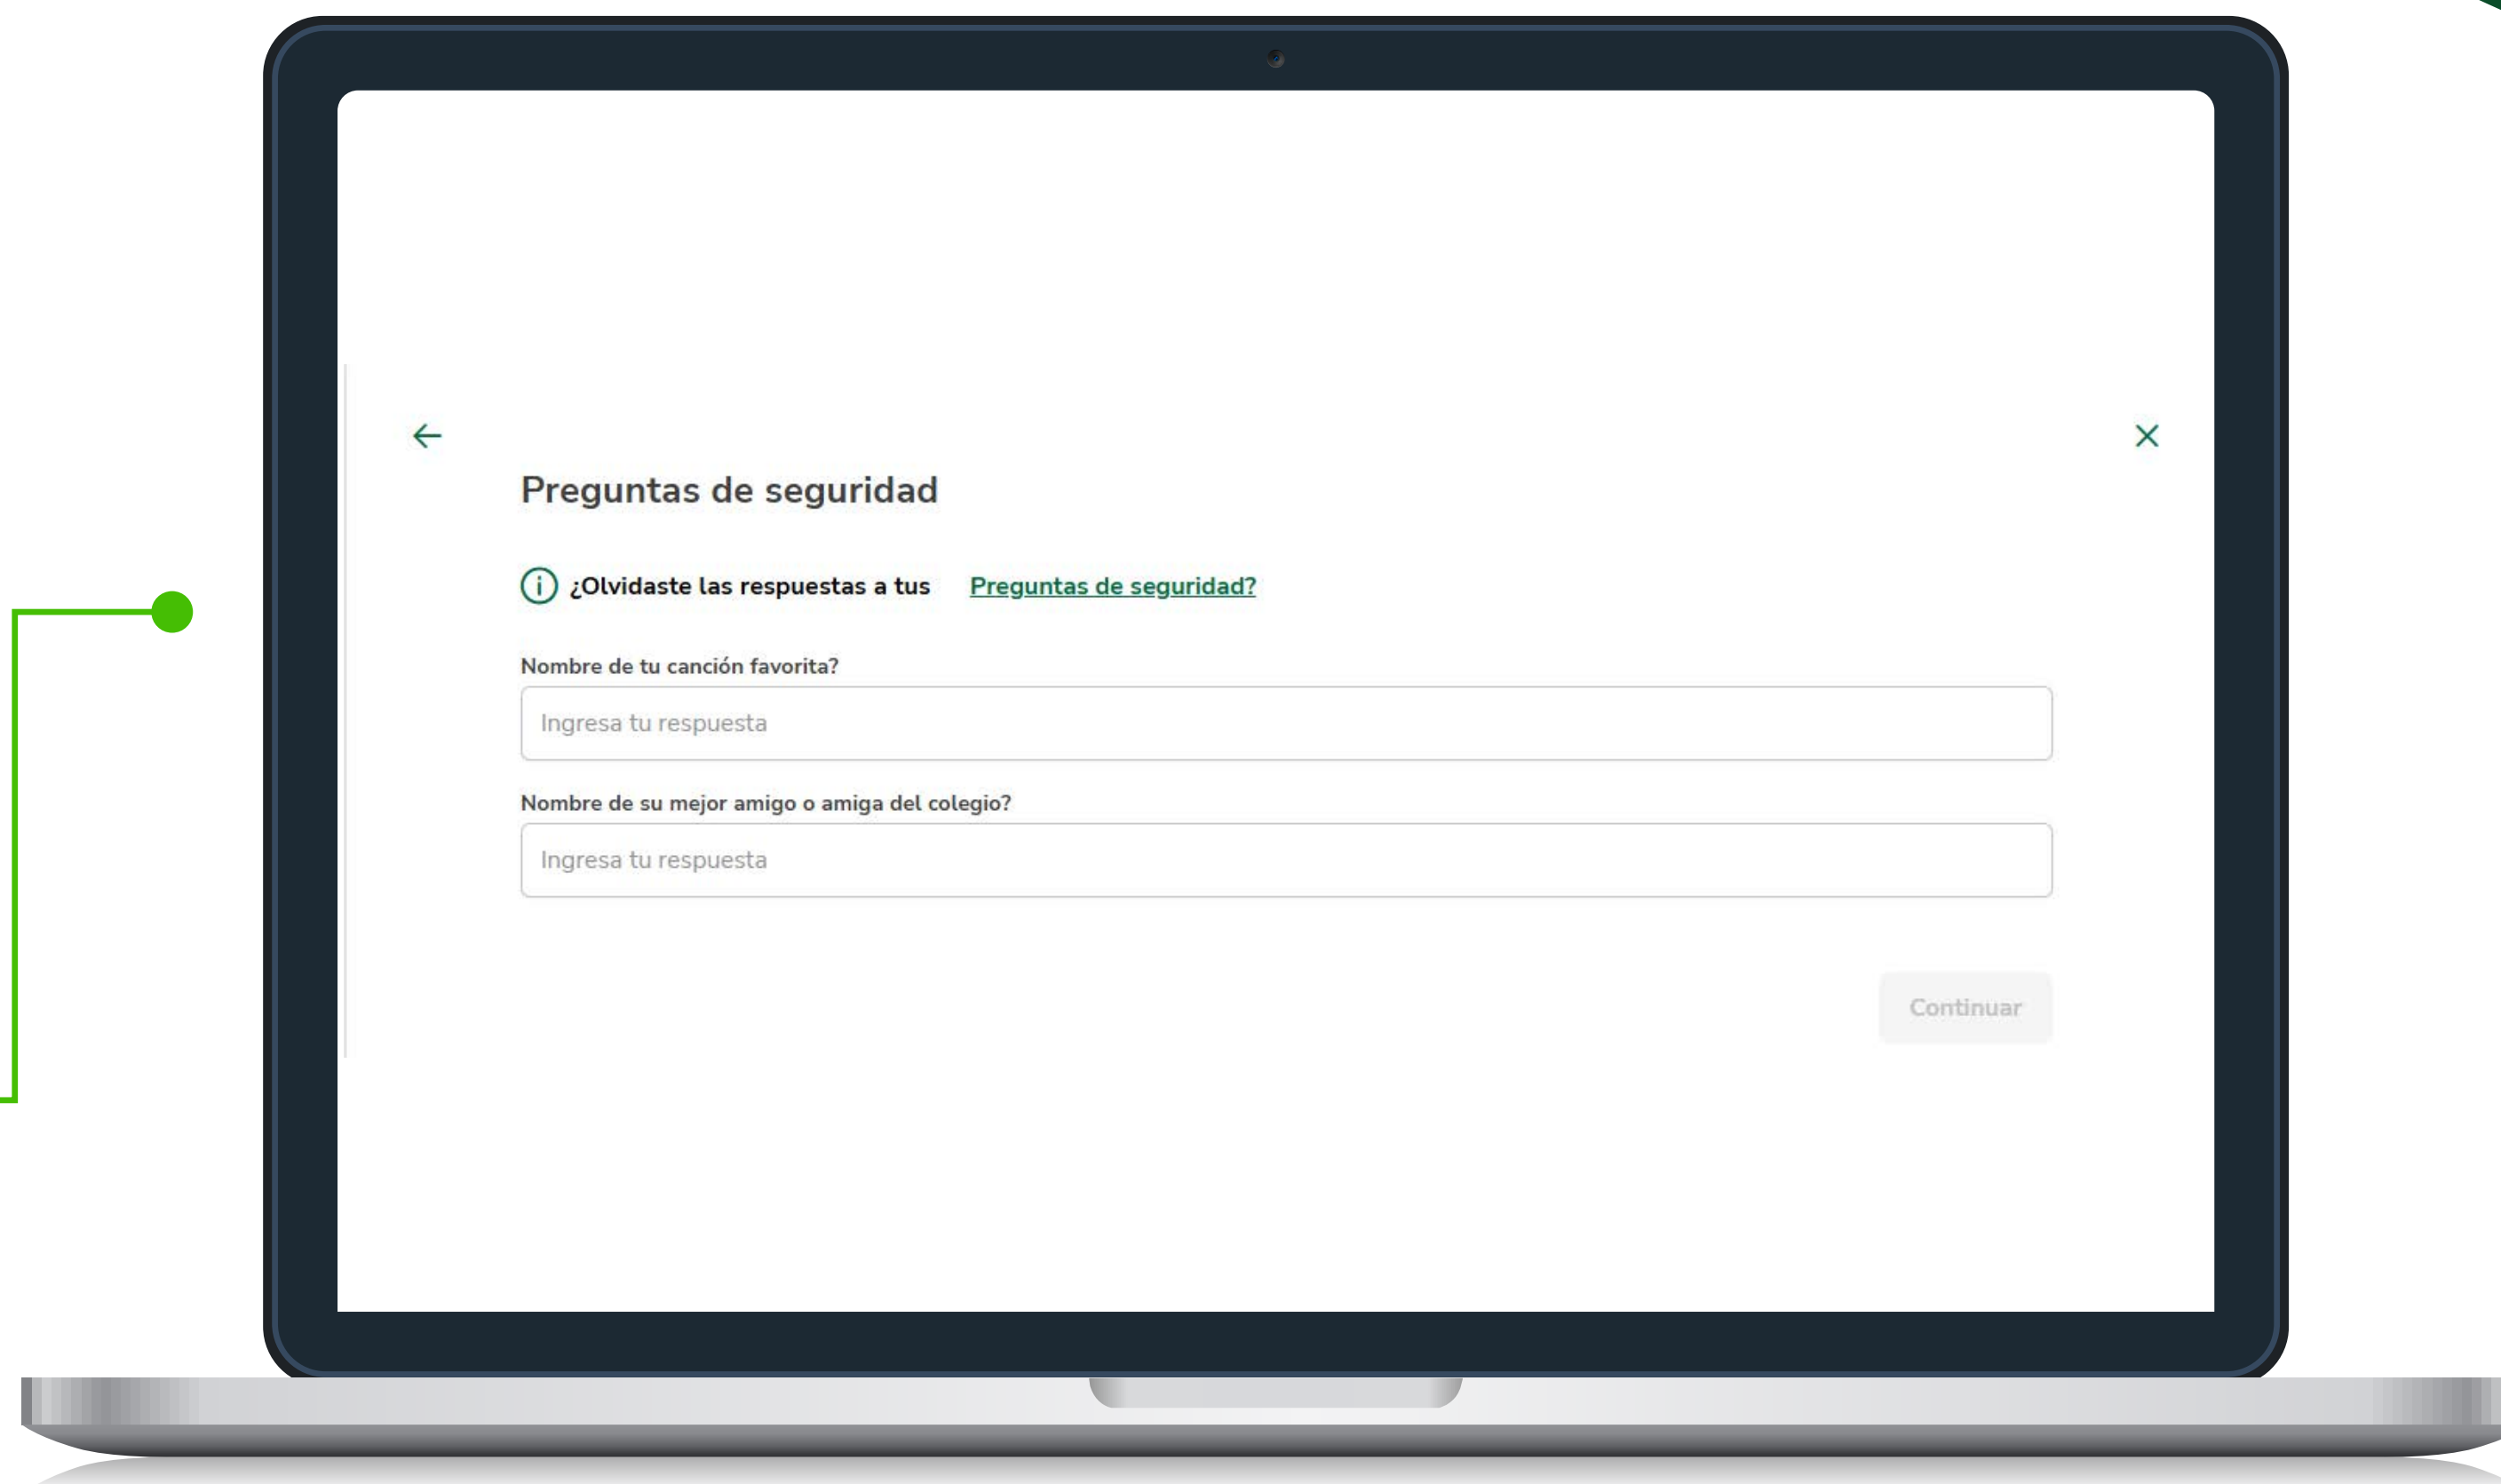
Preguntas de seguridad

¿Olvidaste las respuestas a tus Preguntas de seguridad?

Nombre de tu canción favorita?

Ingresa tu respuesta

Nombre de su mejor amigo o amiga del colegio?

Ingresa tu respuesta

Continuar